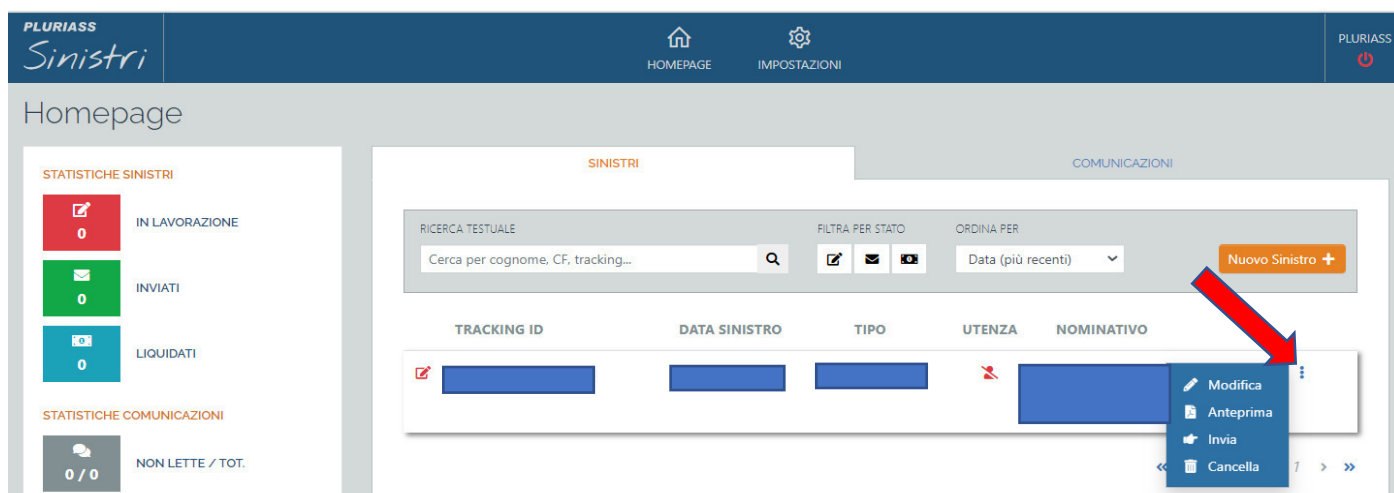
PLURIASS
Sinistri

HOMEPAGE
IMPOSTAZIONI

PLURIASS

Homepage

STATISTICHE SINISTRI

0
IN LAVORAZIONE

0
INVIATI

0
LIQUIDATI

STATISTICHE COMUNICAZIONI

0 / 0
NON LETTE / TOT.

SINISTRI
COMUNICAZIONI

RICERCA TESTUALE
Cerca per cognome, CF, tracking...

FILTRA PER STATO

ORDINA PER
Data (più recenti)

Nuovo Sinistro +

| TRACKING ID | DATA SINISTRO | TIPO | UTENZA | NOMINATIVO |
|---|---|---|---|---|

Modifica
Anteprima
Invia
Cancella

« 1 › »